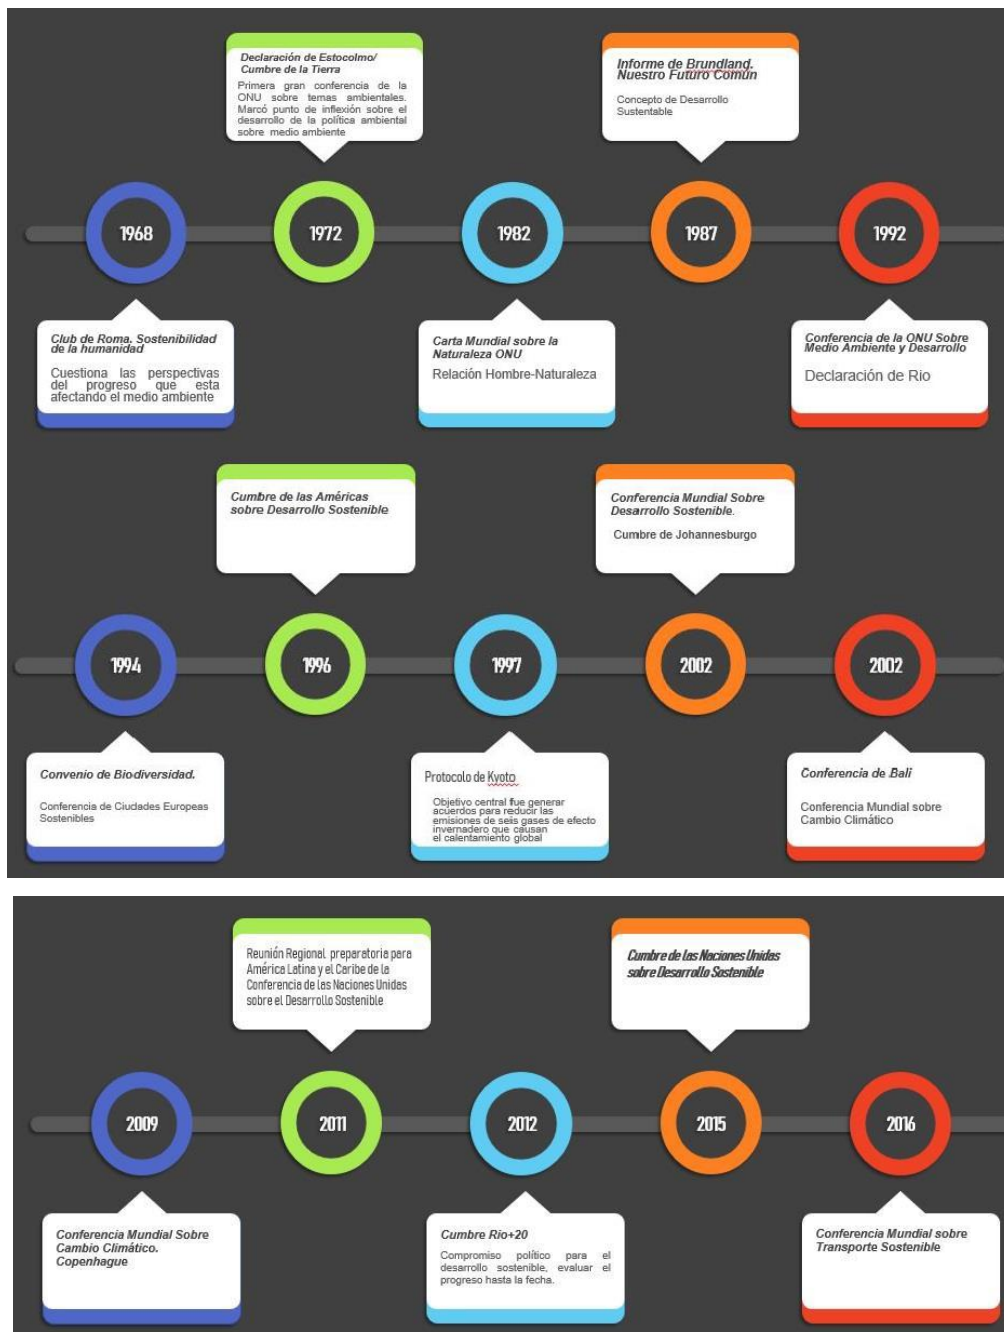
Declaración de Estocolmo/ Cumbre de la Tierra

Primera gran conferencia de la ONU sobre temas ambientales. Marcó punto de inflexión sobre el desarrollo de la política ambiental sobre medio ambiente

Informe de Brundland. Nuestro Futuro Común

Concepto de Desarrollo Sustentable

1968

1972

1982

1987

1992

Club de Roma. Sostenibilidad de la humanidad

Cuestiona las perspectivas del progreso que esta afectando el medio ambiente

Carta Mundial sobre la Naturaleza ONU

Relación Hombre-Naturaleza

Conferencia de la ONU Sobre Medio Ambiente y Desarrollo

Declaración de Rio

Cumbre de las Américas sobre Desarrollo Sostenible

Conferencia Mundial Sobre Desarrollo Sostenible.

Cumbre de Johannesburgo

1994

1996

1997

2002

2002

Convenio de Biodiversidad.

Conferencia de Ciudades Europeas Sostenibles

Protocolo de Kyoto

Objetivo central fue generar acuerdos para reducir las emisiones de seis gases de efecto invernadero que causan el calentamiento global

Conferencia de Bali

Conferencia Mundial sobre Cambio Climático

Reunión Regional preparatoria para América Latina y el Caribe de la Conferencia de las Naciones Unides sobre el Desarrollo Sostenible

Cumbre de las Naciones Unidas sobre Desarrollo Sostenible

2009

2011

2012

2015

2016

Conferencia Mundial Sobre Cambio Climático. Copenhague

Cumbre Rio+20

Compromiso político para el desarrollo sostenible, evaluar el progreso hasta la fecha.

Conferencia Mundial sobre Transporte Sostenible